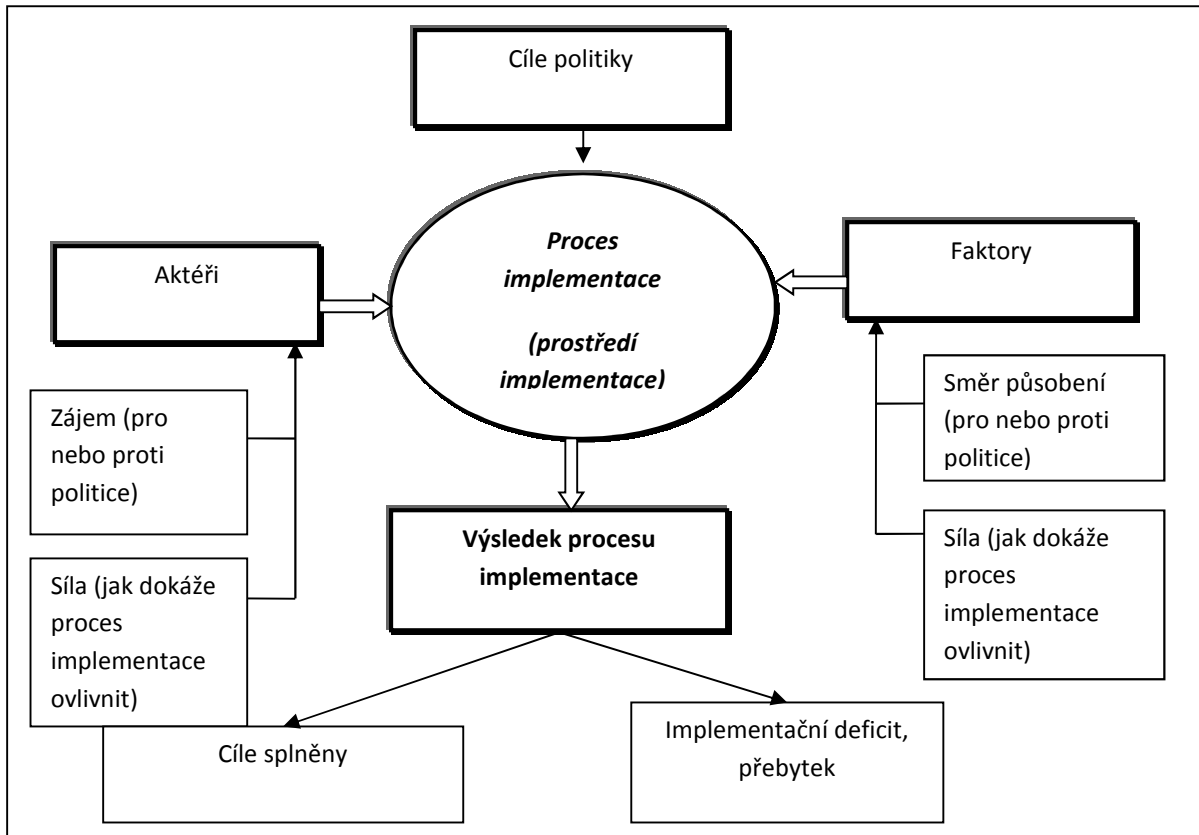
Cíle politiky

Aktéři

Proces implementace

(prostředí implementace)

Faktory

Zájem (pro nebo proti politice)

Síla (jak dokáže proces implementace ovlivnit)

Směr působení (pro nebo proti politice)

Síla (jak dokáže proces implementace ovlivnit)

Výsledek procesu implementace

Cíle splněny

Implementační deficit, přebytek